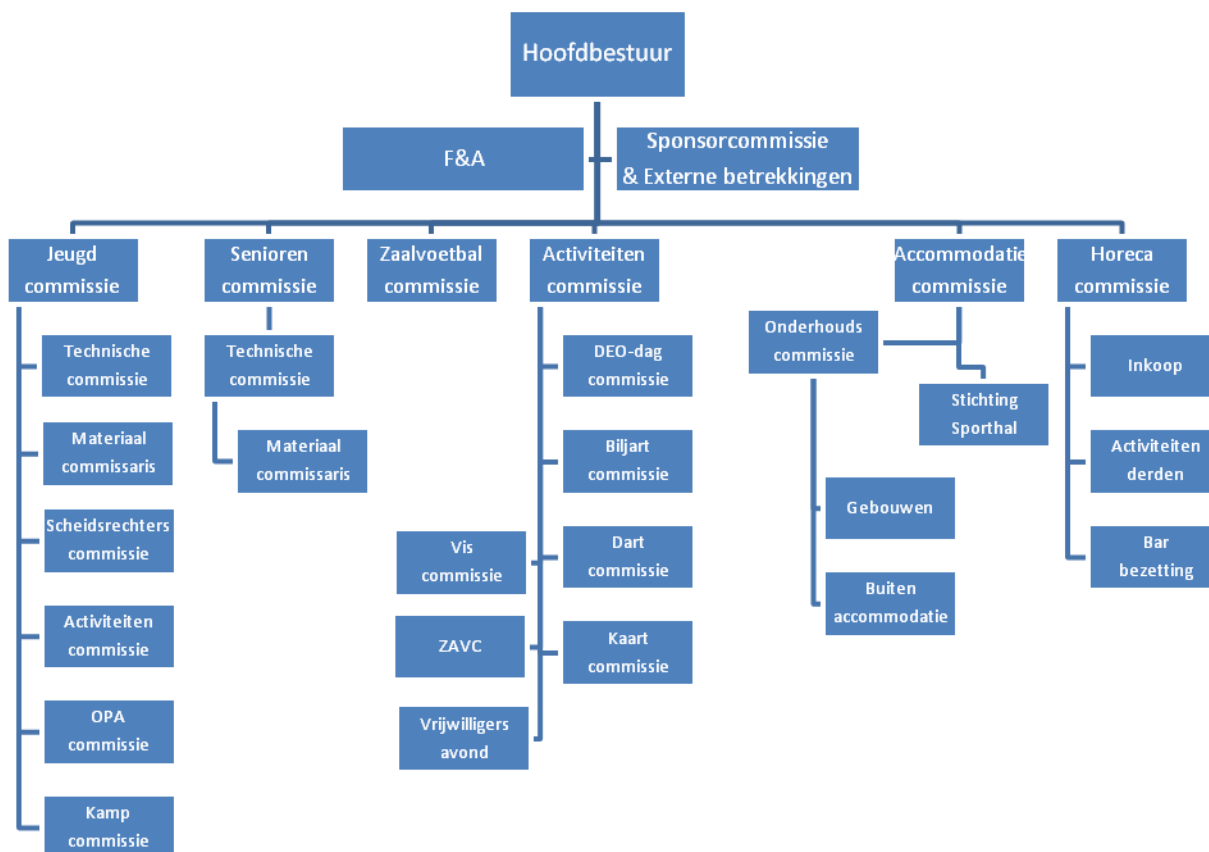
Hoofdbestuur

F&A

Sponsorcommissie & Externe betrekkingen

Jeugd commissie

Technische commissie

Materiaal commissaris

Scheidsrechters commissie

Activiteiten commissie

OPA commissie

Kamp commissie

Senioren commissie

Technische commissie

Materiaal commissaris

Zaalvoetbal commissie

Activiteiten commissie

DEO-dag commissie

Biljart commissie

Dart commissie

Kaart commissie

Vis commissie

ZAVC

Vrijwilligers avond

Accommodatie commissie

Onderhouds commissie

Stichting Sporthal

Gebouwen

Buiten accommodatie

Horeca commissie

Inkoop

Activiteiten derden

Bar bezetting